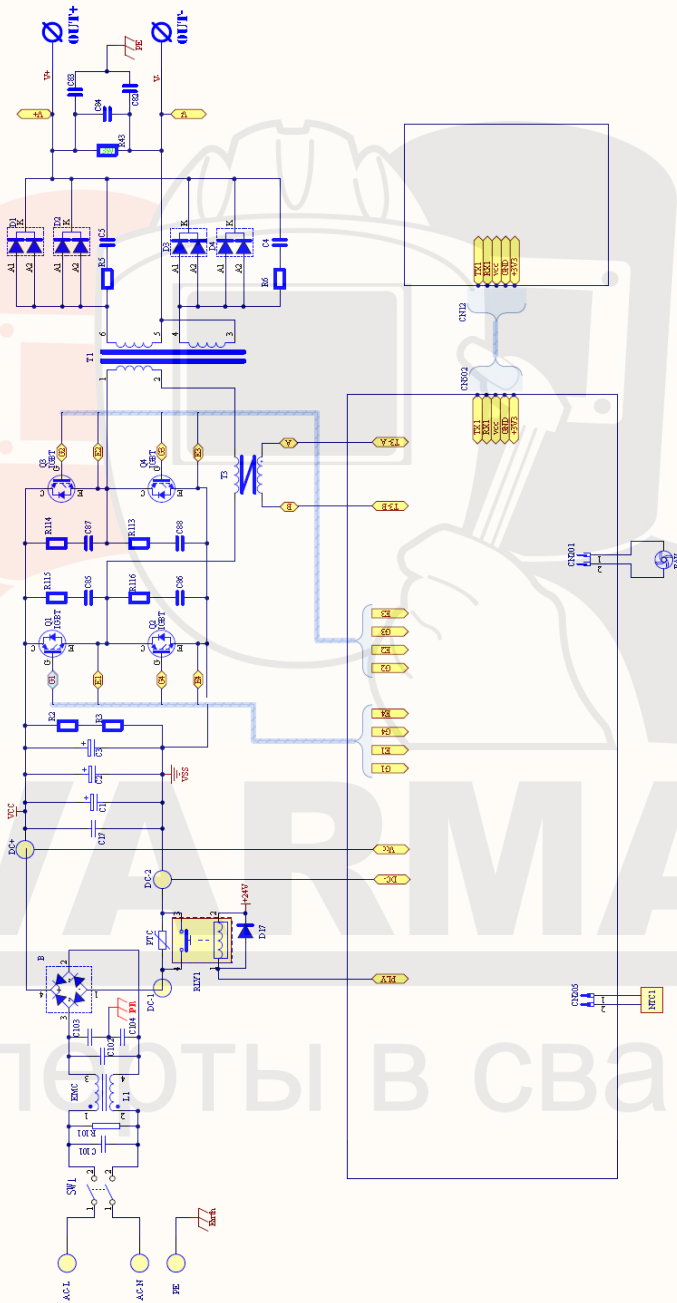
OUT+
OUT-
PE
V+
V-
C68
C94
C82
+A
+B
R43
D1
K
A1
A2
D2
K
A1
A2
C5
R5
D3
K
A1
A2
D4
K
A1
A2
C4
R6
6
5
4
3
T1
1
2
TX1
RX1
Vcc
GND
+5V3
CN12
CN302
TX1
RX1
Vcc
GND
+5V3
Q3
IGBT
G3
E3
Q4
IGBT
G5
E5
T3
A
B
T-A
T-B
R114
C87
R113
C88
R115
C85
R116
C86
Q1
IGBT
Q2
IGBT
G1
E1
G4
E4
E3
G3
E2
G2
E4
G4
E1
G1
CN301
FAN
R2
R3
C3
C2
VSS
C1
VCC
C17
DC+
VCC
DC-2
DC-
+24V
PTC
D17
RLY1
RLY
B
DC-1
C103
C102
C104
PE
CN305
NTC1
EMC
L1
R101
C101
SW1
Earth
AC-L
AC-N
PE
VARMA
ПОТЫ В СВА